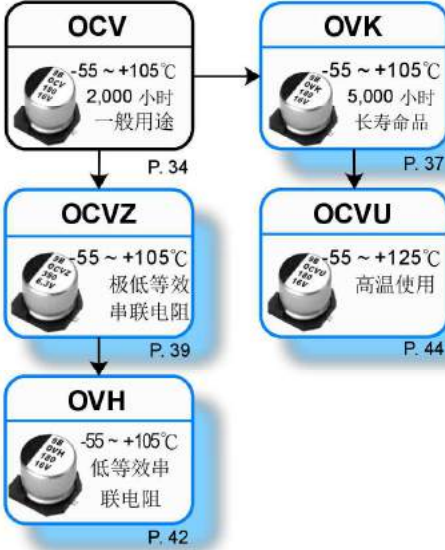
OCV

-55 ~ +105℃
2,000 小时
一般用途

P. 34

OVK

-55 ~ +105℃
5,000 小时
长寿命品

P. 37

OCVZ

-55 ~ +105℃
极低等效
串联电阻

P. 39

OCVU

-55 ~ +125℃
高温使用

P. 44

OVH

-55 ~ +105℃
低等效串
联电阻

P. 42